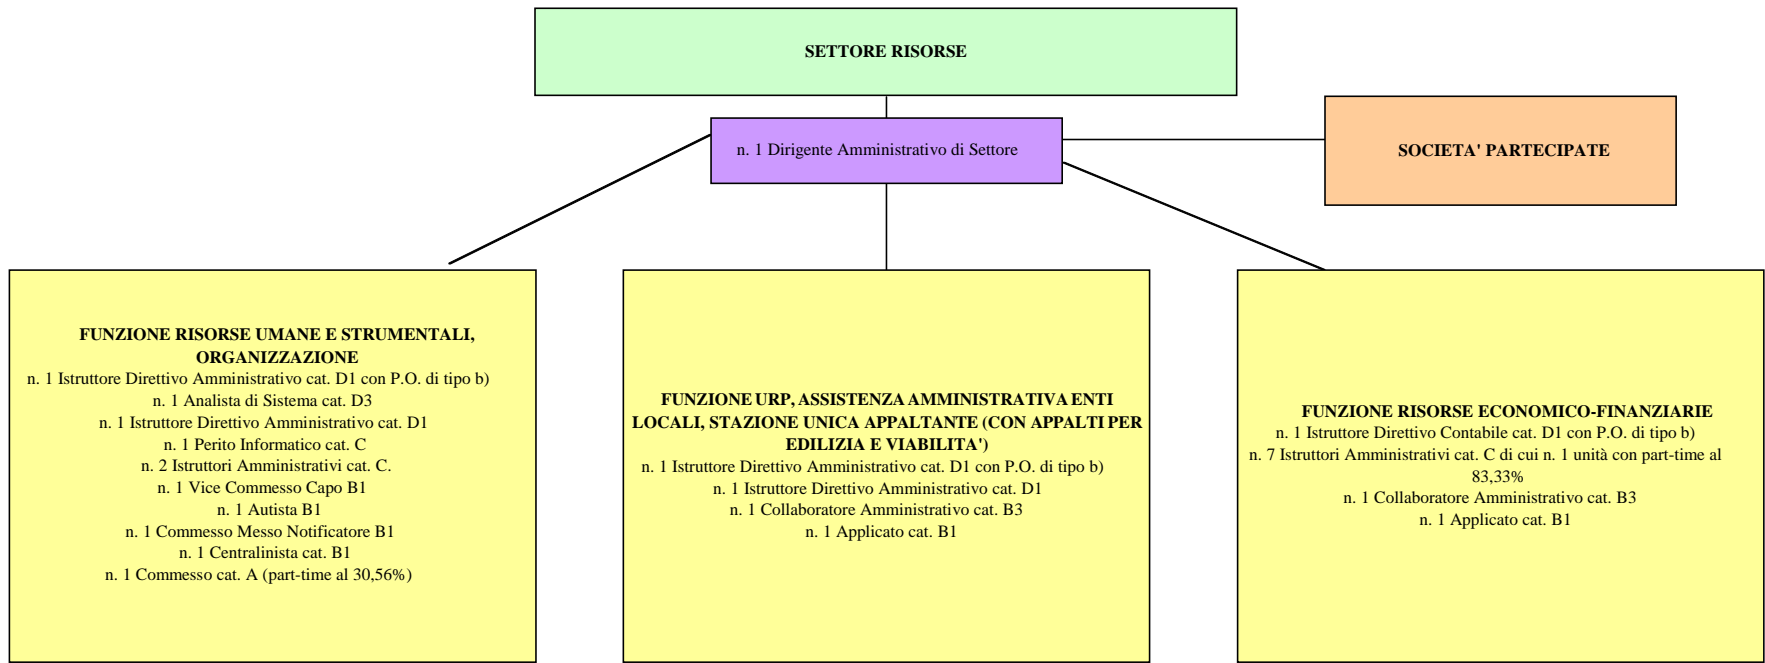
SETTORE RISORSE

n. 1 Dirigente Amministrativo di Settore

SOCIETA' PARTECIPATE

FUNZIONE RISORSE UMANE E STRUMENTALI, ORGANIZZAZIONE
n. 1 Istruttore Direttivo Amministrativo cat. D1 con P.O. di tipo b)
n. 1 Analista di Sistema cat. D3
n. 1 Istruttore Direttivo Amministrativo cat. D1
n. 1 Perito Informatico cat. C
n. 2 Istruttori Amministrativi cat. C.
n. 1 Vice Commesso Capo B1
n. 1 Autista B1
n. 1 Commesso Messo Notificatore B1
n. 1 Centralinista cat. B1
n. 1 Commesso cat. A (part-time al 30,56%)

FUNZIONE URP, ASSISTENZA AMMINISTRATIVA ENTI LOCALI, STAZIONE UNICA APPALTANTE (CON APPALTI PER EDILIZIA E VIABILITA')
n. 1 Istruttore Direttivo Amministrativo cat. D1 con P.O. di tipo b)
n. 1 Istruttore Direttivo Amministrativo cat. D1
n. 1 Collaboratore Amministrativo cat. B3
n. 1 Applicato cat. B1

FUNZIONE RISORSE ECONOMICO-FINANZIARIE
n. 1 Istruttore Direttivo Contabile cat. D1 con P.O. di tipo b)
n. 7 Istruttori Amministrativi cat. C di cui n. 1 unità con part-time al 83,33%
n. 1 Collaboratore Amministrativo cat. B3
n. 1 Applicato cat. B1